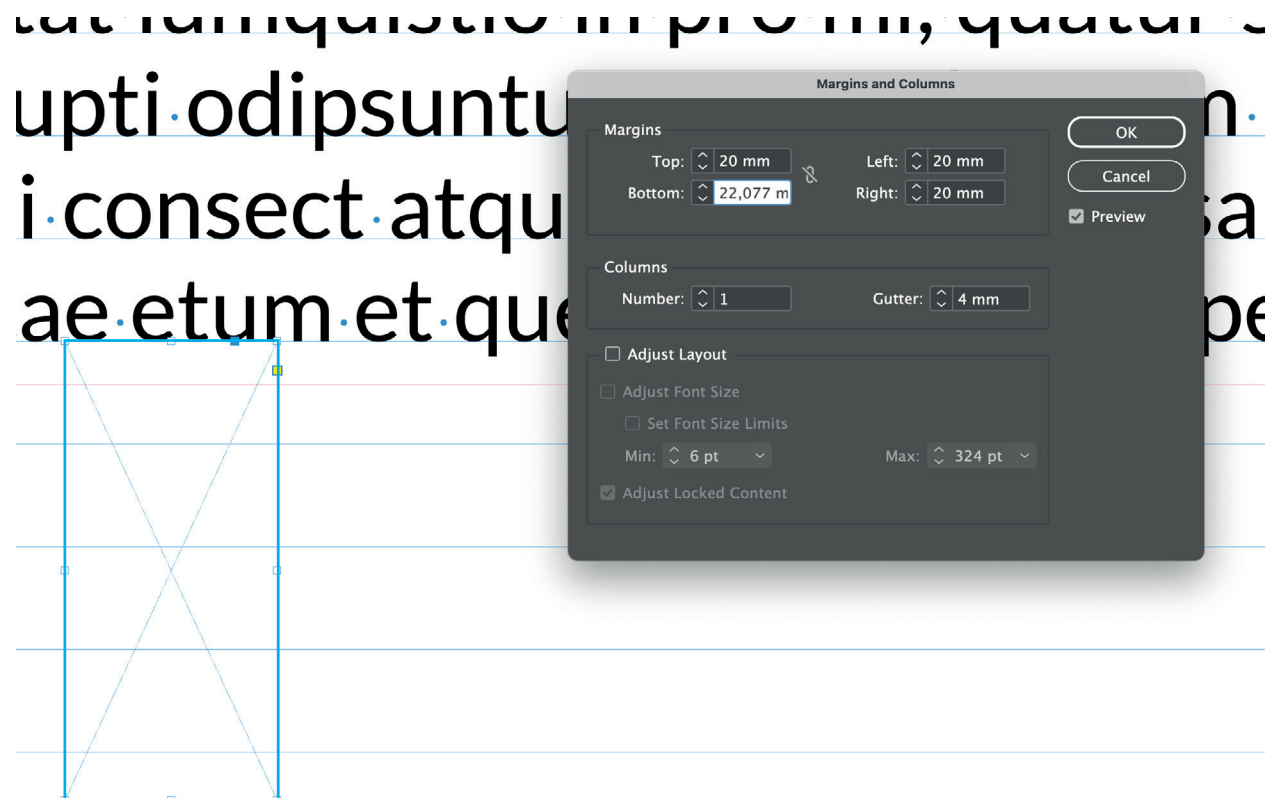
tat iumquistio in pro mi, quatur s

upti odipsuntu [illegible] m

i consect atqu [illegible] sa

ae etum et que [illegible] pe

Margins and Columns

Margins

Top: 20 mm

Bottom: 22,077 m

Left: 20 mm

Right: 20 mm

Columns

Number: 1

Gutter: 4 mm

Adjust Layout

Adjust Font Size

Set Font Size Limits

Min: 6 pt

Max: 324 pt

Adjust Locked Content

OK

Cancel

Preview